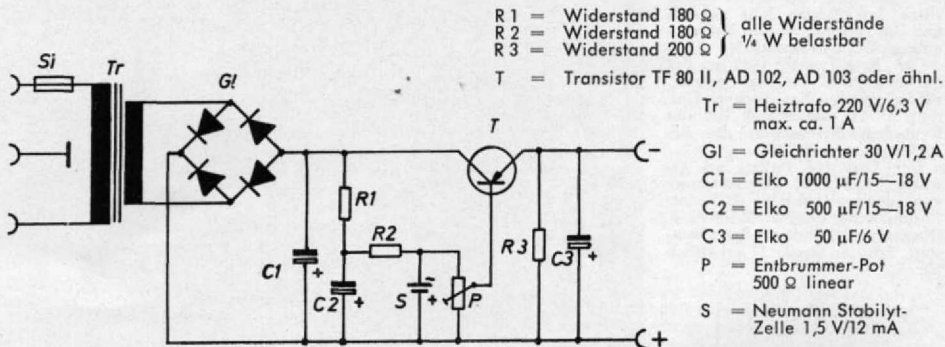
Si
Tr
Gl
T
R1
R2
R3
C1
C2
C3
S
P
–
+

R 1 = Widerstand 180 Ω
R 2 = Widerstand 180 Ω
R 3 = Widerstand 200 Ω
alle Widerstände ¼ W belastbar

T = Transistor TF 80 II, AD 102, AD 103 oder ähnl.

Tr = Heiztrafo 220 V/6,3 V max. ca. 1 A

Gl = Gleichrichter 30 V/1,2 A

C 1 = Elko 1000 μF/15—18 V

C 2 = Elko 500 μF/15—18 V

C 3 = Elko 50 μF/6 V

P = Entbrummer-Pot 500 Ω linear

S = Neumann Stabilyt-Zelle 1,5 V/12 mA